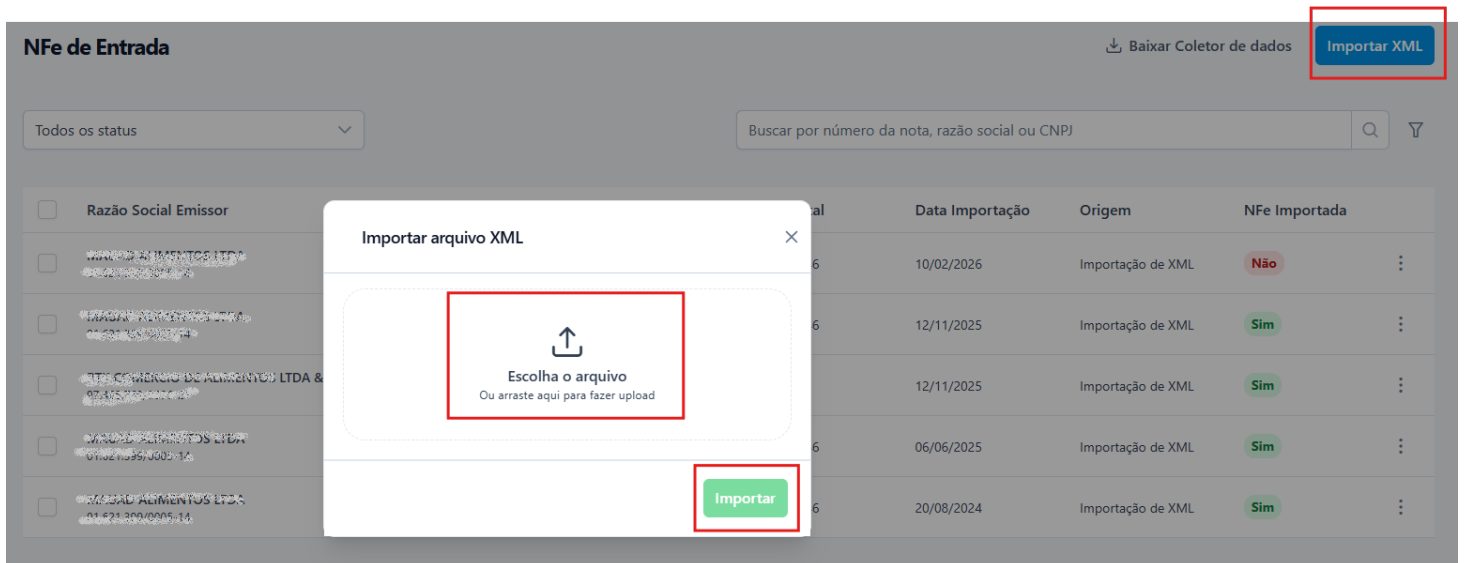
NFe de Entrada

Baixar Coletor de dados

Importar XML

Todos os status

Buscar por número da nota, razão social ou CNPJ

| | Razão Social Emissor | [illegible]al | Data Importação | Origem | NFe Importada |
|---|---|---|---|---|---|
| | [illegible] | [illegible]6 | 10/02/2026 | Importação de XML | Não |
| | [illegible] | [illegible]6 | 12/11/2025 | Importação de XML | Sim |
| | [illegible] LTDA & | | 12/11/2025 | Importação de XML | Sim |
| | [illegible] | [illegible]6 | 06/06/2025 | Importação de XML | Sim |
| | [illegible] | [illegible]6 | 20/08/2024 | Importação de XML | Sim |

Importar arquivo XML

Escolha o arquivo
Ou arraste aqui para fazer upload

Importar